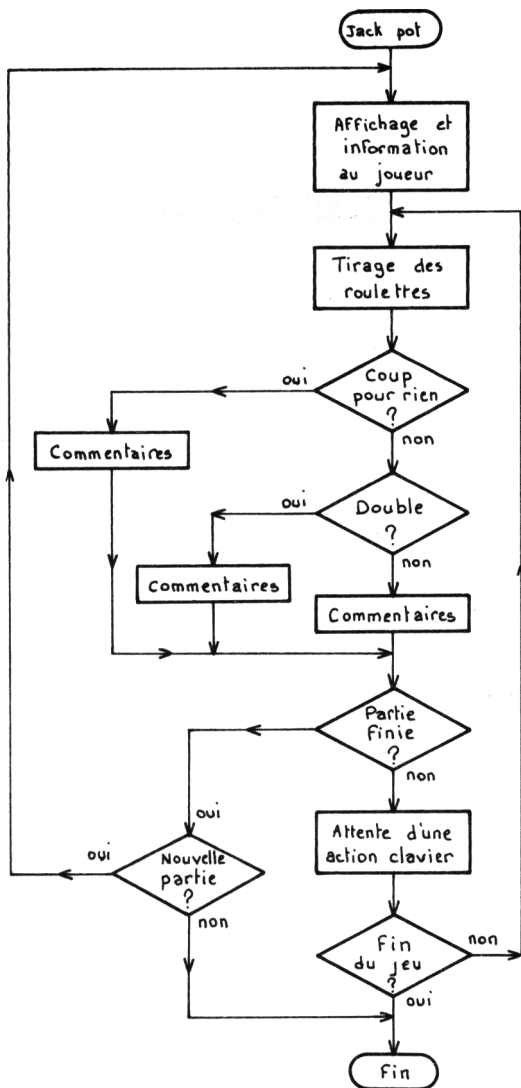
Jack pot

Affichage et information au joueur

Tirage des roulettes

oui

Coup pour rien ?

non

Commentaires

oui

Double ?

non

Commentaires

Commentaires

Partie finie ?

non

oui

Attente d'une action clavier

oui

Nouvelle partie ?

non

Fin du jeu ?

non

oui

Fin